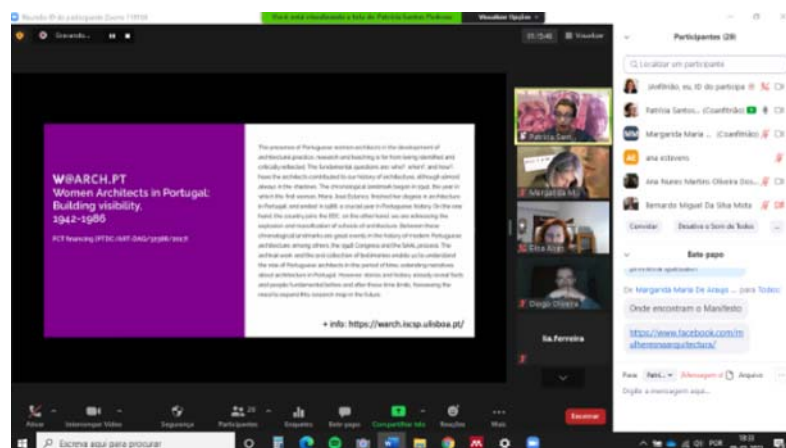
Você está visualizando a tela de Patrícia Santos Pedrosa    Visualizar Opções

Gravando...

W@ARCH.PT
Women Architects in Portugal: Building visibility, 1942-1986

FCT financing (PTDC/ART-DAQ/31386/2017)

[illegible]

+ info: https://warch.iscsp.ulisboa.pt/

Patrícia Sant...
Margarida M...
Eliza Alves
Diogo Oliveira
lia.ferreira

Participantes (28)

Localizar um participante

Patrícia Santos... (Coanfitrião)
Margarida Maria ... (Coanfitrião)
ana estevens
Ana Nunes Martins Oliveira Sou...
Bernardo Miguel Da Silva Mota

Convidar    Desativar o Som de Todos    ...

Bate-papo

De Margarida Maria De Araujo ... para Todos:
Onde encontram o Manifesto

https://www.facebook.com/mulheresnaarquitectura/

Para: Patri...    (Mensagem direta)    Arquivo    ...
Digite a mensagem aqui...

Ativar    Interromper Vídeo    Segurança    Participantes 28    Enquetes    Bate-papo    Compartilhar tela    Reações    Mais    Encerrar

Escreva aqui para procurar